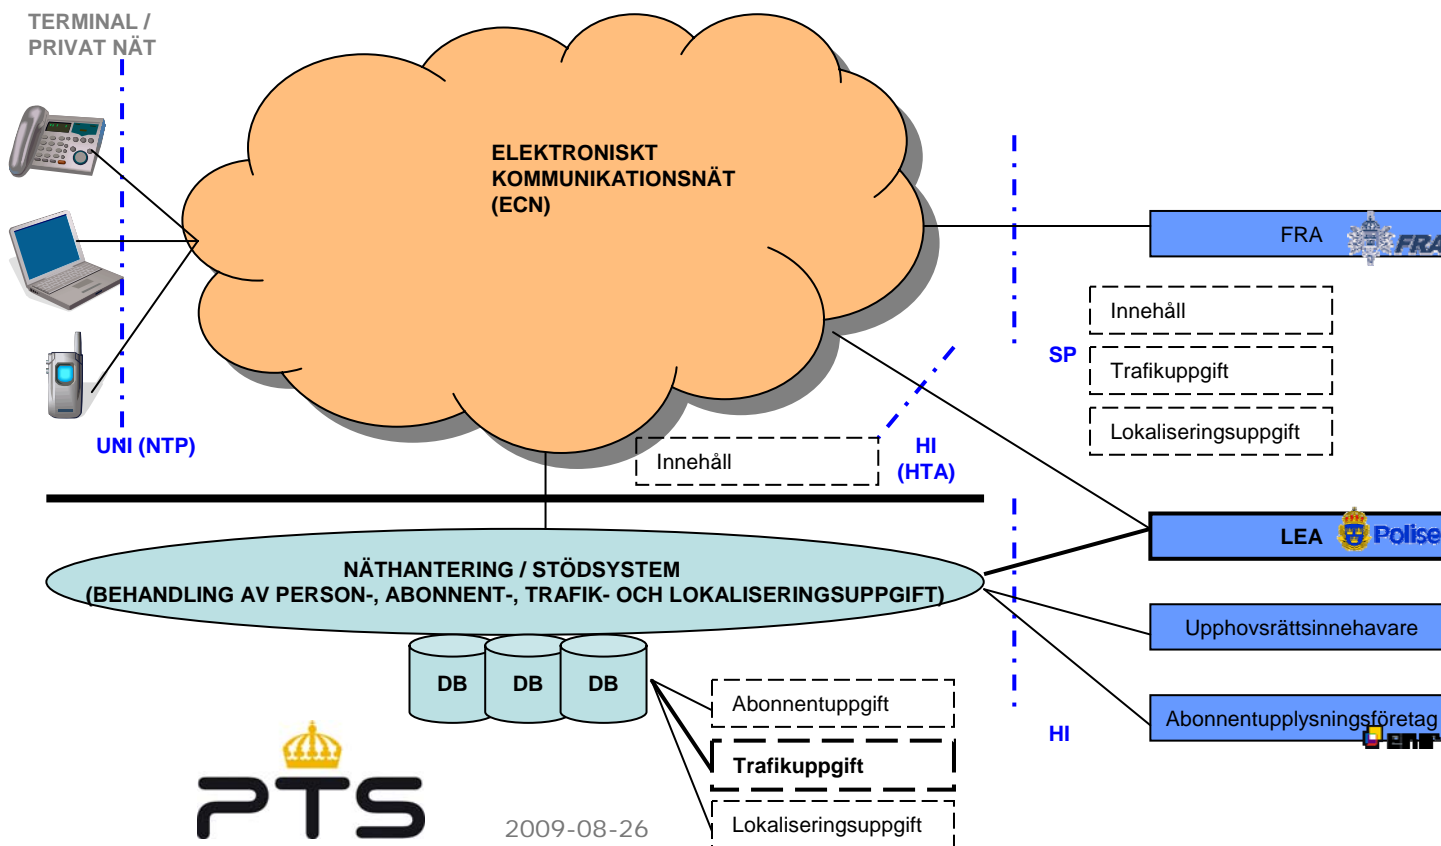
TERMINAL / PRIVAT NÄT

ELEKTRONISKT KOMMUNIKATIONSNÄT (ECN)

FRA

FRA

Innehåll

SP

Trafikuppgift

Lokaliseringsuppgift

UNI (NTP)

Innehåll

HI (HTA)

LEA

Polisen

NÄTHANTERING / STÖDSYSTEM (BEHANDLING AV PERSON-, ABONNENT-, TRAFIK- OCH LOKALISERINGSUPPGIFT)

Upphovsrättsinnehavare

DB

DB

DB

Abonnentuppgift

Abonnentupplysningsföretag

HI

Trafikuppgift

PTS

2009-08-26

Lokaliseringsuppgift